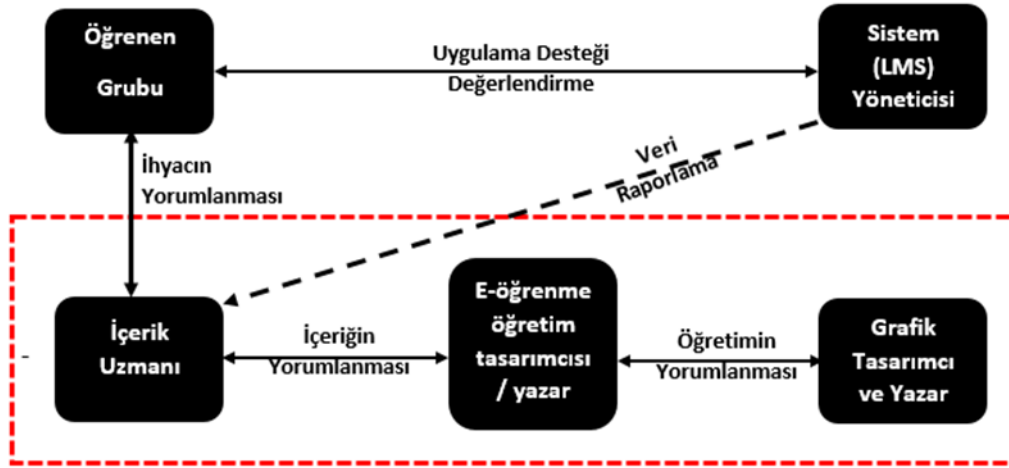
Öğrenen Grubu

Uygulama Desteği
Değerlendirme

Sistem (LMS) Yöneticisi

İhyacın Yorumlanması

Veri
Raporlama

İçerik Uzmanı

İçeriğin Yorumlanması

E-öğrenme öğretim tasarımcısı / yazar

Öğretimin Yorumlanması

Grafik Tasarımcı ve Yazar